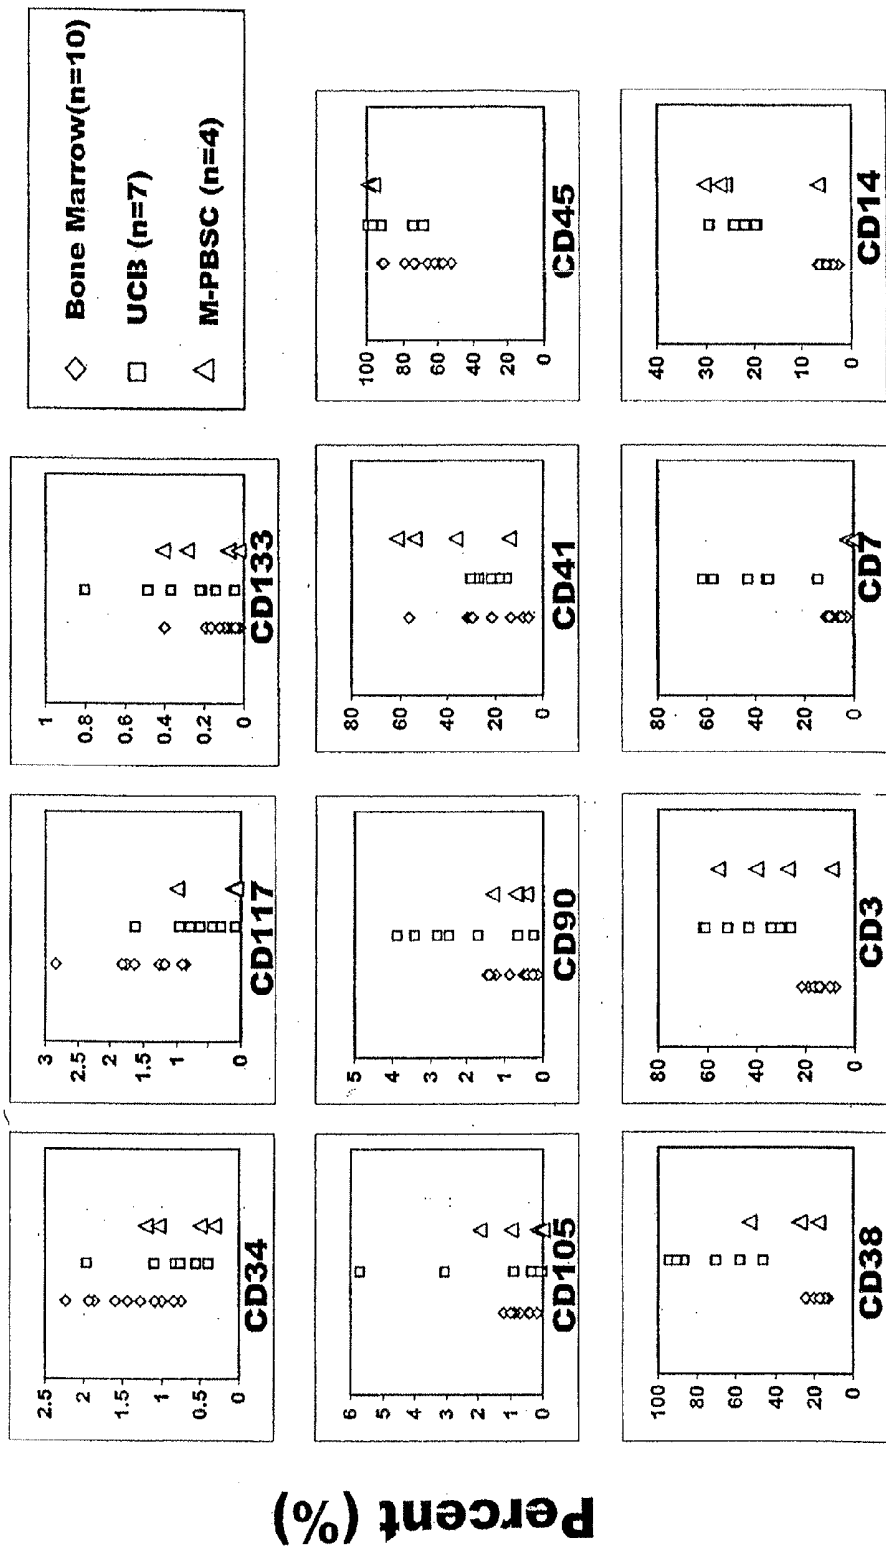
Bone Marrow(n=10)
UCB (n=7)
M-PBSC (n=4)

Percent (%)

2.5
2
1.5
1
0.5
0
CD34

3
2.5
2
1.5
1
0
CD117

1
0.8
0.6
0.4
0.2
0
CD133

6
5
4
3
2
1
0
CD105

5
4
3
2
1
0
CD90

80
60
40
20
0
CD41

100
80
60
40
20
0
CD45

100
80
60
40
20
0
CD38

80
60
40
20
0
CD3

80
60
40
20
0
CD7

40
30
20
10
0
CD14